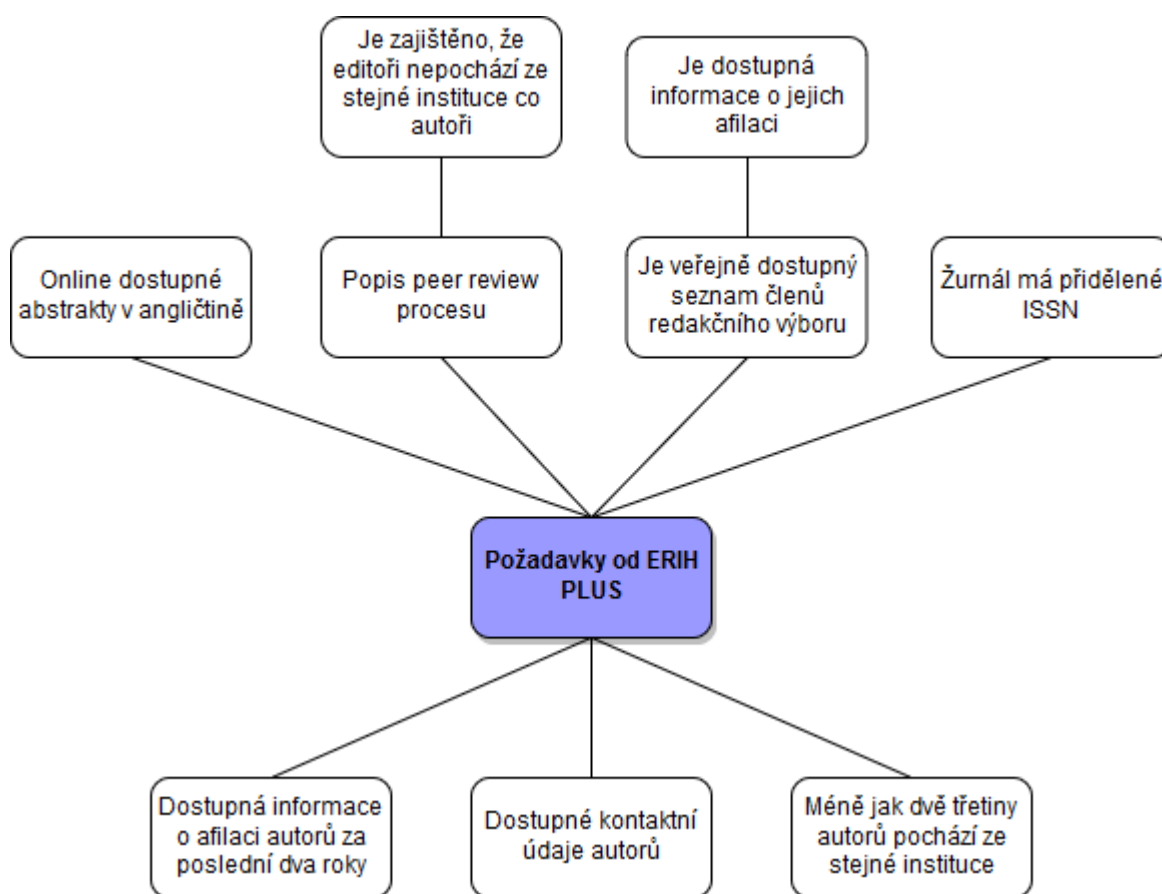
Je zajištěno, že editoři nepochází ze stejné instituce co autoři

Je dostupná informace o jejich afilaci

Online dostupné abstrakty v angličtině

Popis peer review procesu

Je veřejně dostupný seznam členů redakčního výboru

Žurnál má přidělené ISSN

Požadavky od ERIH PLUS

Dostupná informace o afilaci autorů za poslední dva roky

Dostupné kontaktní údaje autorů

Méně jak dvě třetiny autorů pochází ze stejné instituce